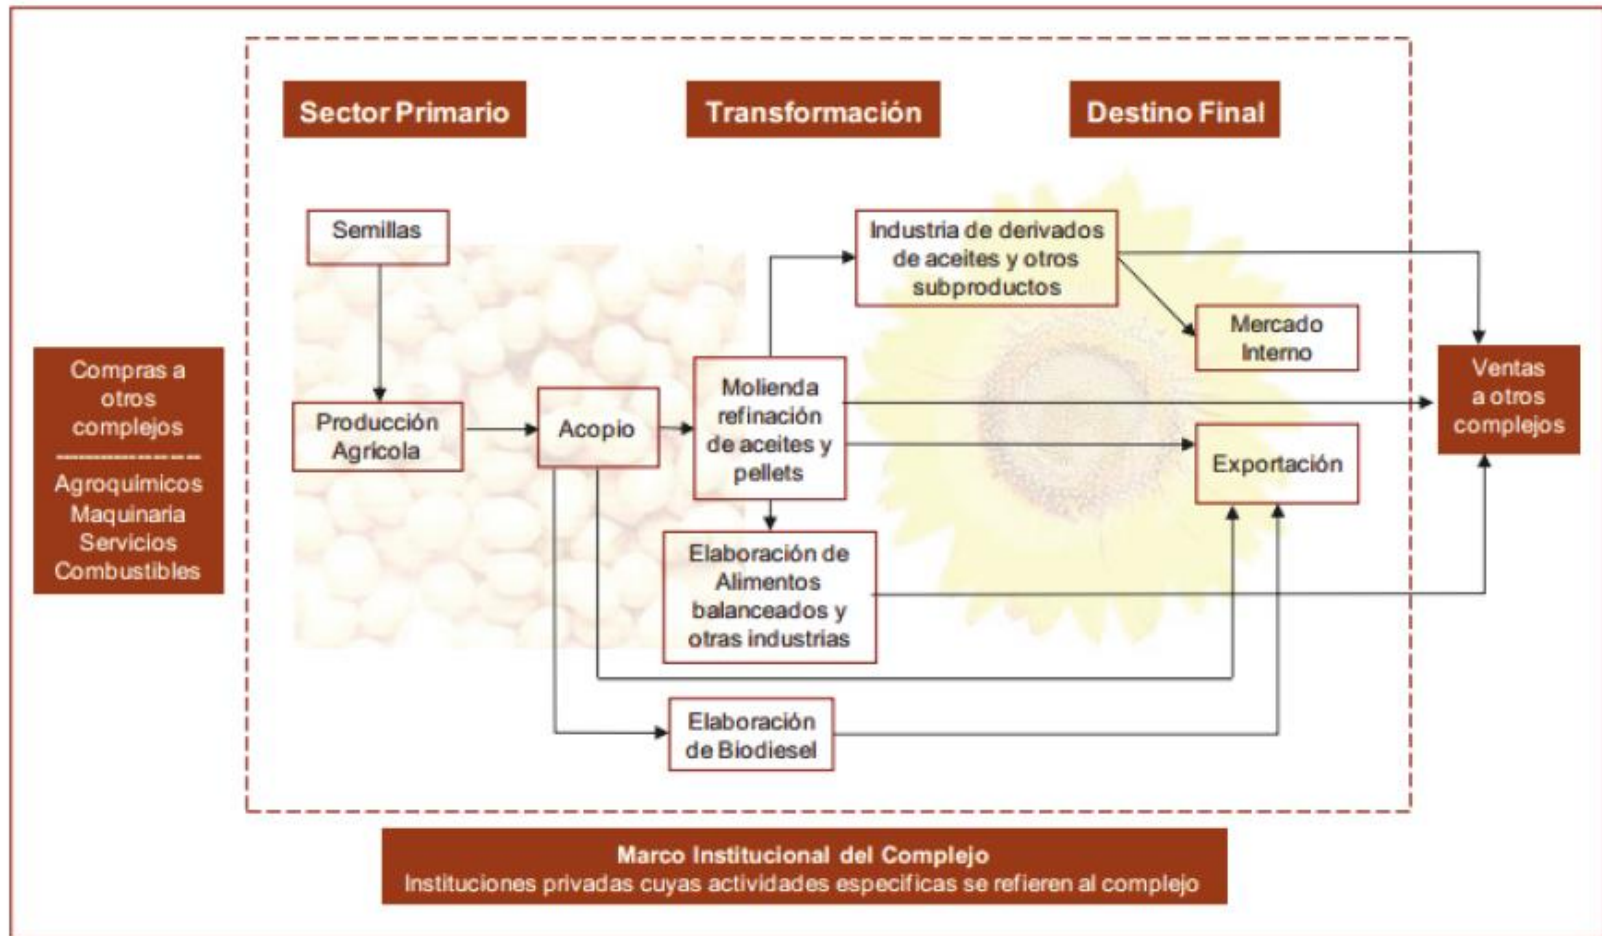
Sector Primario

Transformación

Destino Final

Compras a otros complejos
---------------
Agroquímicos
Maquinaria
Servicios
Combustibles

Semillas

Producción Agrícola

Acopio

Molienda refinación de aceites y pellets

Industria de derivados de aceites y otros subproductos

Mercado Interno

Ventas a otros complejos

Exportación

Elaboración de Alimentos balanceados y otras industrias

Elaboración de Biodiesel

Marco Institucional del Complejo
Instituciones privadas cuyas actividades especificas se refieren al complejo